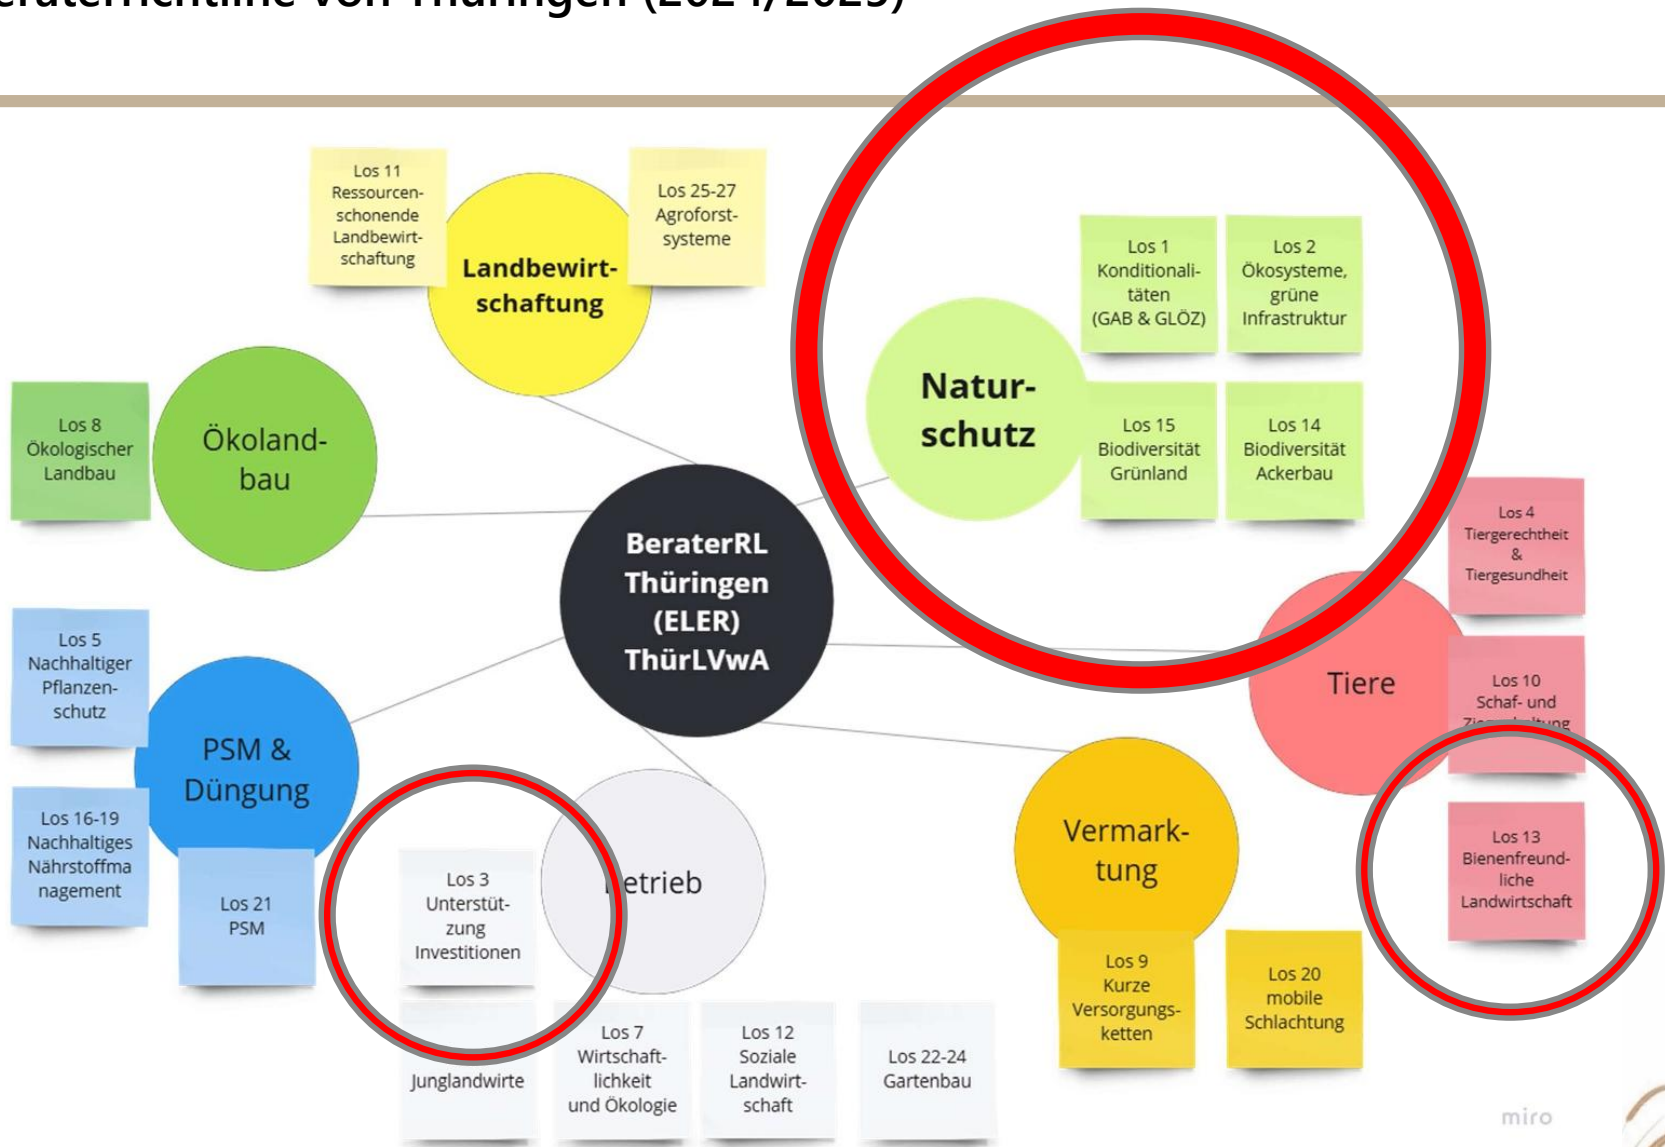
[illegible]eraterrichtlinie von Thüringen (2024/2025)

Los 11 Ressourcenschonende Landbewirtschaftung

Landbewirtschaftung

Los 25-27 Agroforstsysteme

Naturschutz

Los 1 Konditionalitäten (GAB & GLÖZ)

Los 2 Ökosysteme, grüne Infrastruktur

Los 15 Biodiversität Grünland

Los 14 Biodiversität Ackerbau

Los 8 Ökologischer Landbau

Ökolandbau

BeraterRL Thüringen (ELER) ThürLVwA

Los 4 Tiergerechtheit & Tiergesundheit

Tiere

Los 10 Schaf- und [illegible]

Los 13 Bienenfreundliche Landwirtschaft

Los 5 Nachhaltiger Pflanzenschutz

PSM & Düngung

Los 16-19 Nachhaltiges Nährstoffmanagement

Los 21 PSM

Los 3 Unterstützung Investitionen

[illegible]etrieb

Vermarktung

Los 9 Kurze Versorgungsketten

Los 20 mobile Schlachtung

Junglandwirte

Los 7 Wirtschaftlichkeit und Ökologie

Los 12 Soziale Landwirtschaft

Los 22-24 Gartenbau

miro